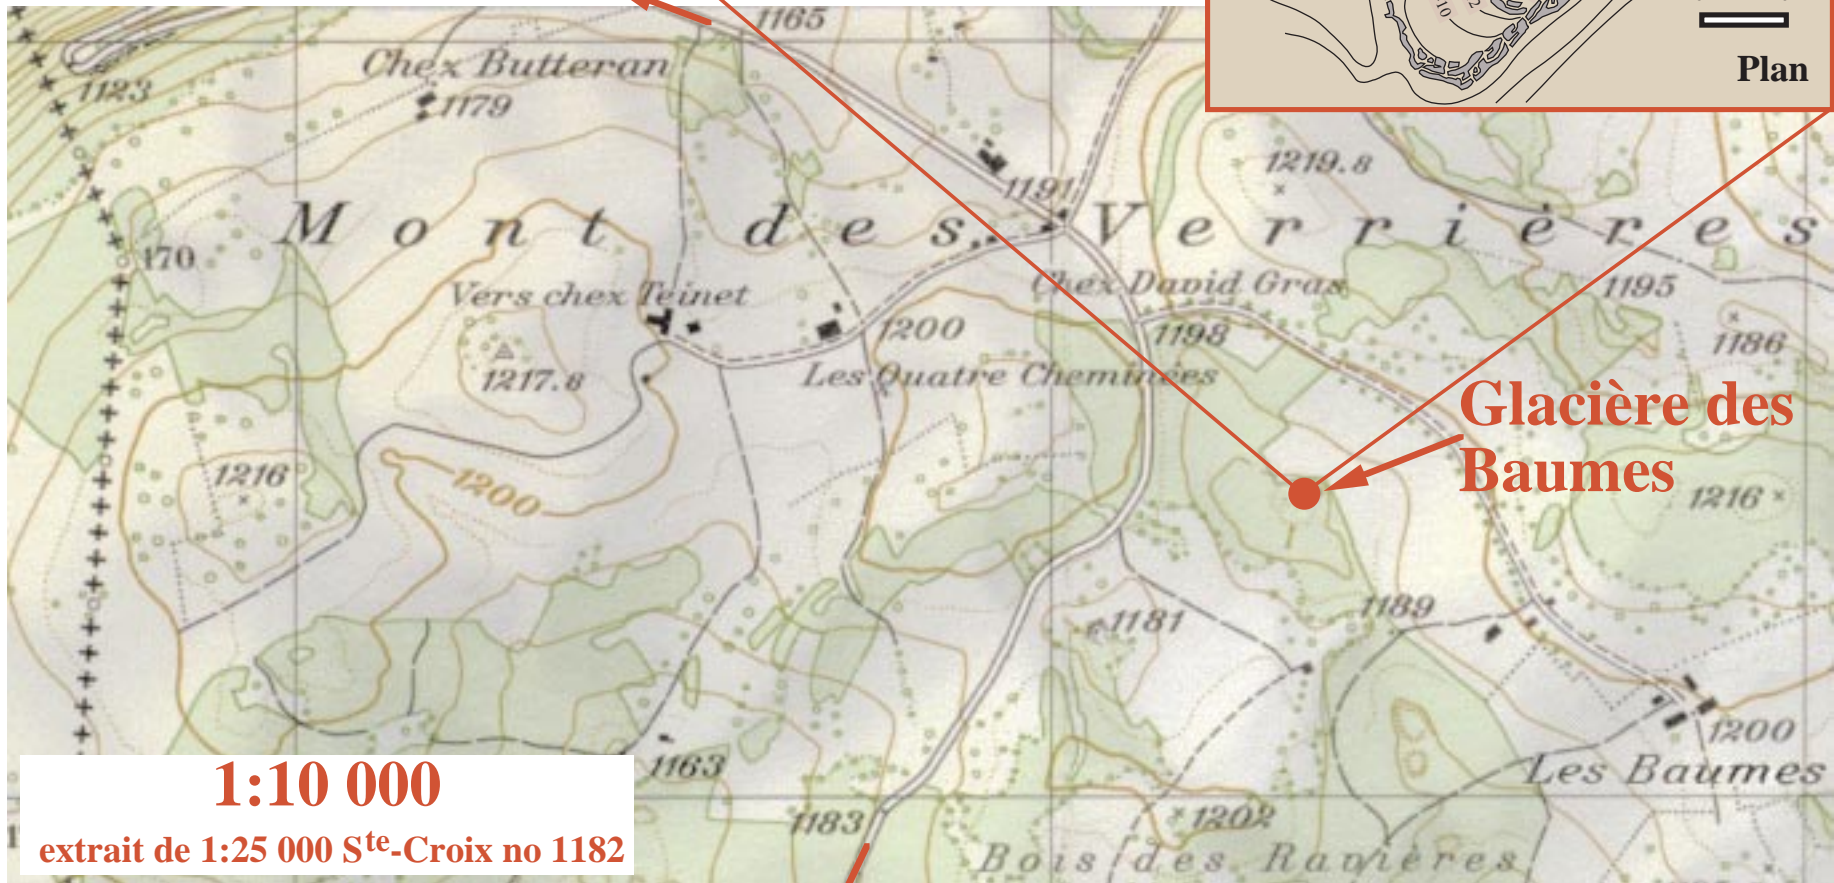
1165
Chez Butteran
1123
1179
Plan
1219.8
1191
Mont des Verrières
170
Vers chez Teinet
Chez David Gras
1195
1200
1198
1186
1217.8
Les Quatre Cheminées
Glacière des Baumes
1216
1200
1216
1181
1189
1200
1163
Les Baumes
1:10 000
extrait de 1:25 000 S$^{te}$-Croix no 1182
1183
1202
Bois des Ravières